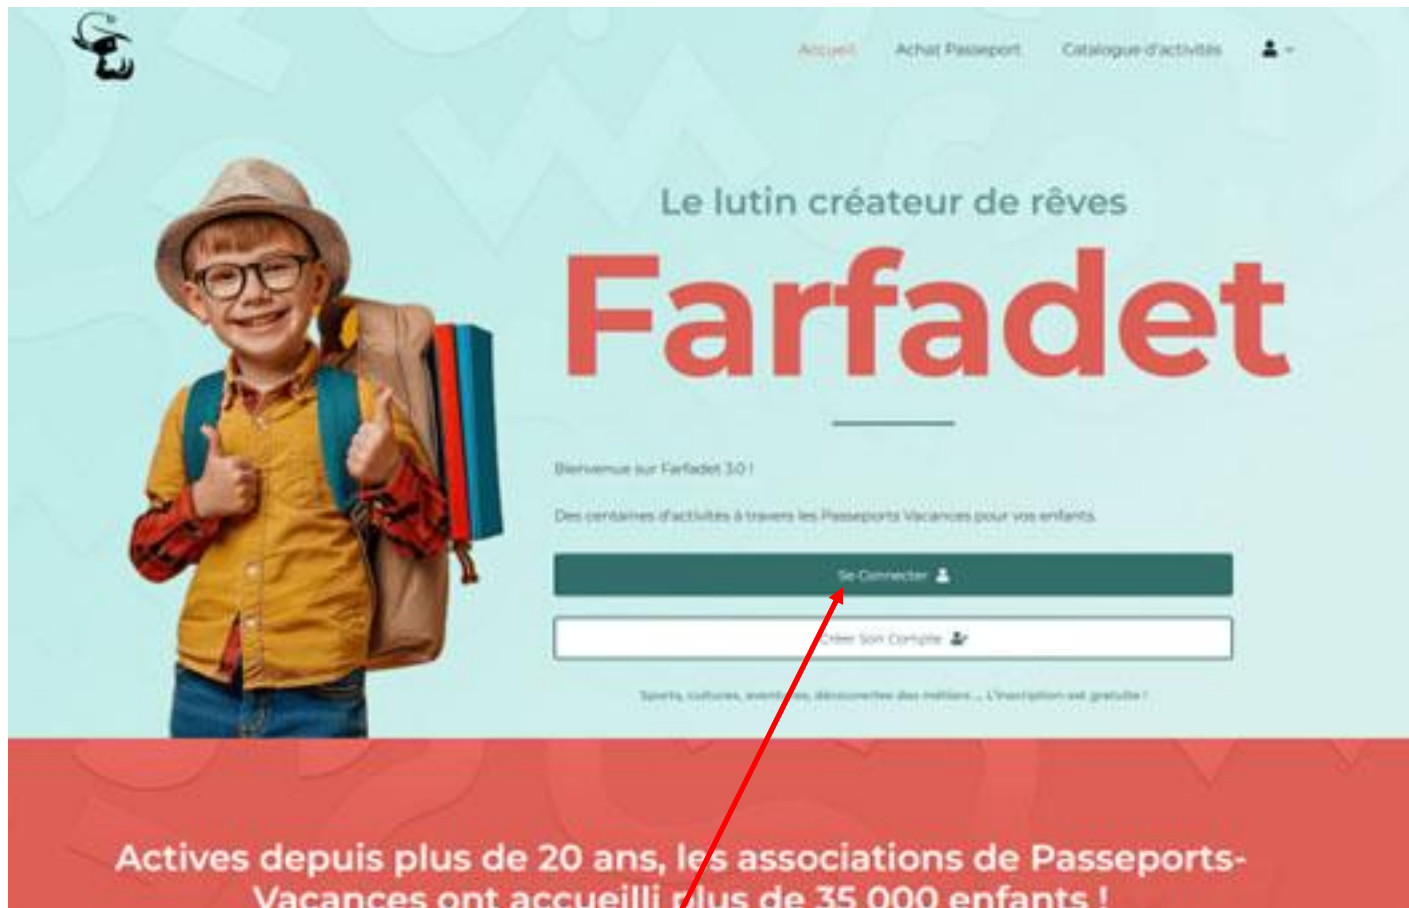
Accueil Achat Passeport Catalogue d'activités

Le lutin créateur de rêves

Farfadet

Bienvenue sur Farfadet 3.0 !

Des centaines d'activités à travers les Passeports Vacances pour vos enfants.

Se Connecter

Créer Son Compte

Sports, cultures, aventures, découvertes des métiers... L'inscription est gratuite !

Actives depuis plus de 20 ans, les associations de Passeports-Vacances ont accueilli plus de 35 000 enfants !